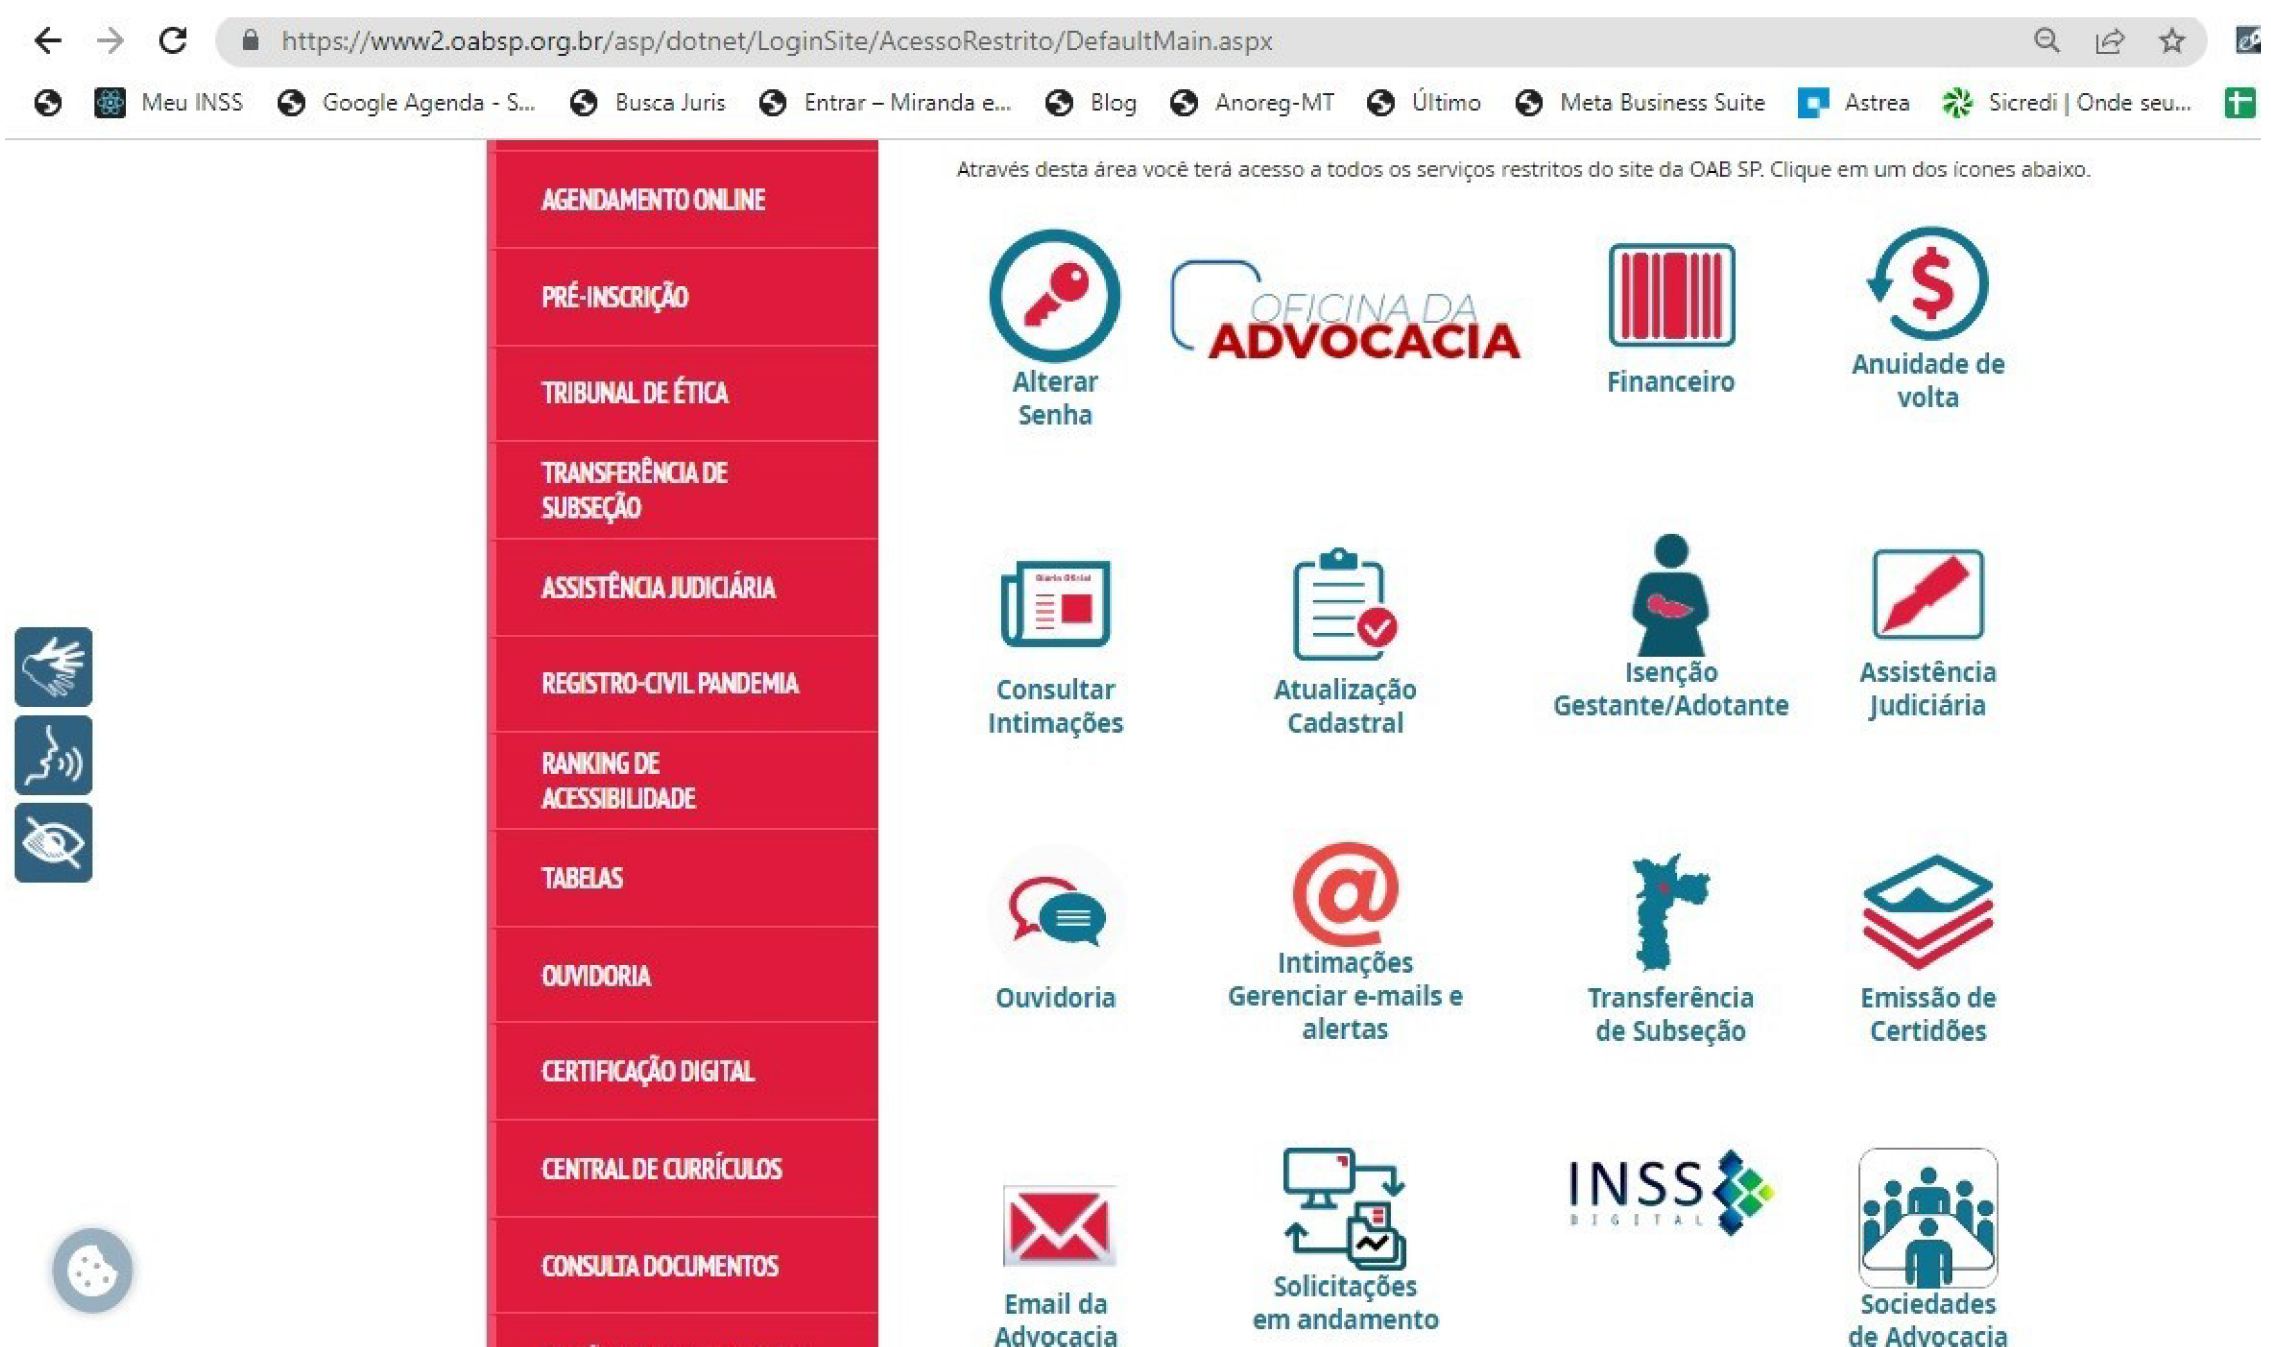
https://www2.oabsp.org.br/asp/dotnet/LoginSite/AcessoRestrito/DefaultMain.aspx

Meu INSS Google Agenda - S... Busca Juris Entrar – Miranda e... Blog Anoreg-MT Último Meta Business Suite Astrea Sicredi | Onde seu...

AGENDAMENTO ONLINE
PRÉ-INSCRIÇÃO
TRIBUNAL DE ÉTICA
TRANSFERÊNCIA DE SUBSEÇÃO
ASSISTÊNCIA JUDICIÁRIA
REGISTRO-CIVIL PANDEMIA
RANKING DE ACESSIBILIDADE
TABELAS
OUVIDORIA
CERTIFICAÇÃO DIGITAL
CENTRAL DE CURRÍCULOS
CONSULTA DOCUMENTOS

Através desta área você terá acesso a todos os serviços restritos do site da OAB SP. Clique em um dos ícones abaixo.

Alterar Senha
OFICINA DA ADVOCACIA
Financeiro
Anuidade de volta

Consultar Intimações
Atualização Cadastral
Isenção Gestante/Adotante
Assistência Judiciária

Ouvidoria
Intimações Gerenciar e-mails e alertas
Transferência de Subseção
Emissão de Certidões

Email da Advocacia
Solicitações em andamento
INSS DIGITAL
Sociedades de Advocacia